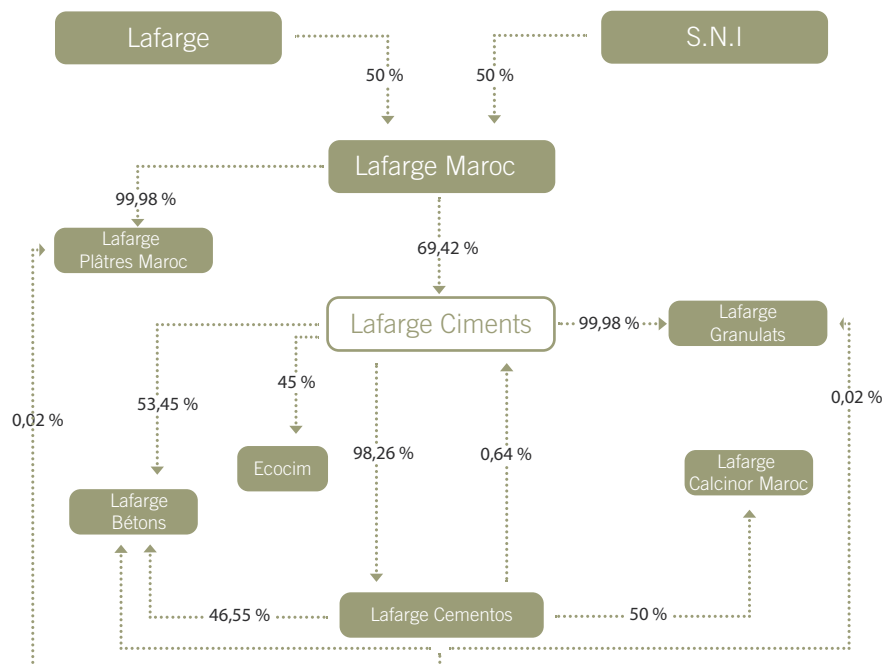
Lafarge

S.N.I

50 %

50 %

Lafarge Maroc

99,98 %

Lafarge Plâtres Maroc

69,42 %

Lafarge Ciments

99,98 %

Lafarge Granulats

45 %

53,45 %

0,02 %

0,02 %

Ecocim

98,26 %

0,64 %

Lafarge Calcinor Maroc

Lafarge Bétons

46,55 %

Lafarge Cementos

50 %